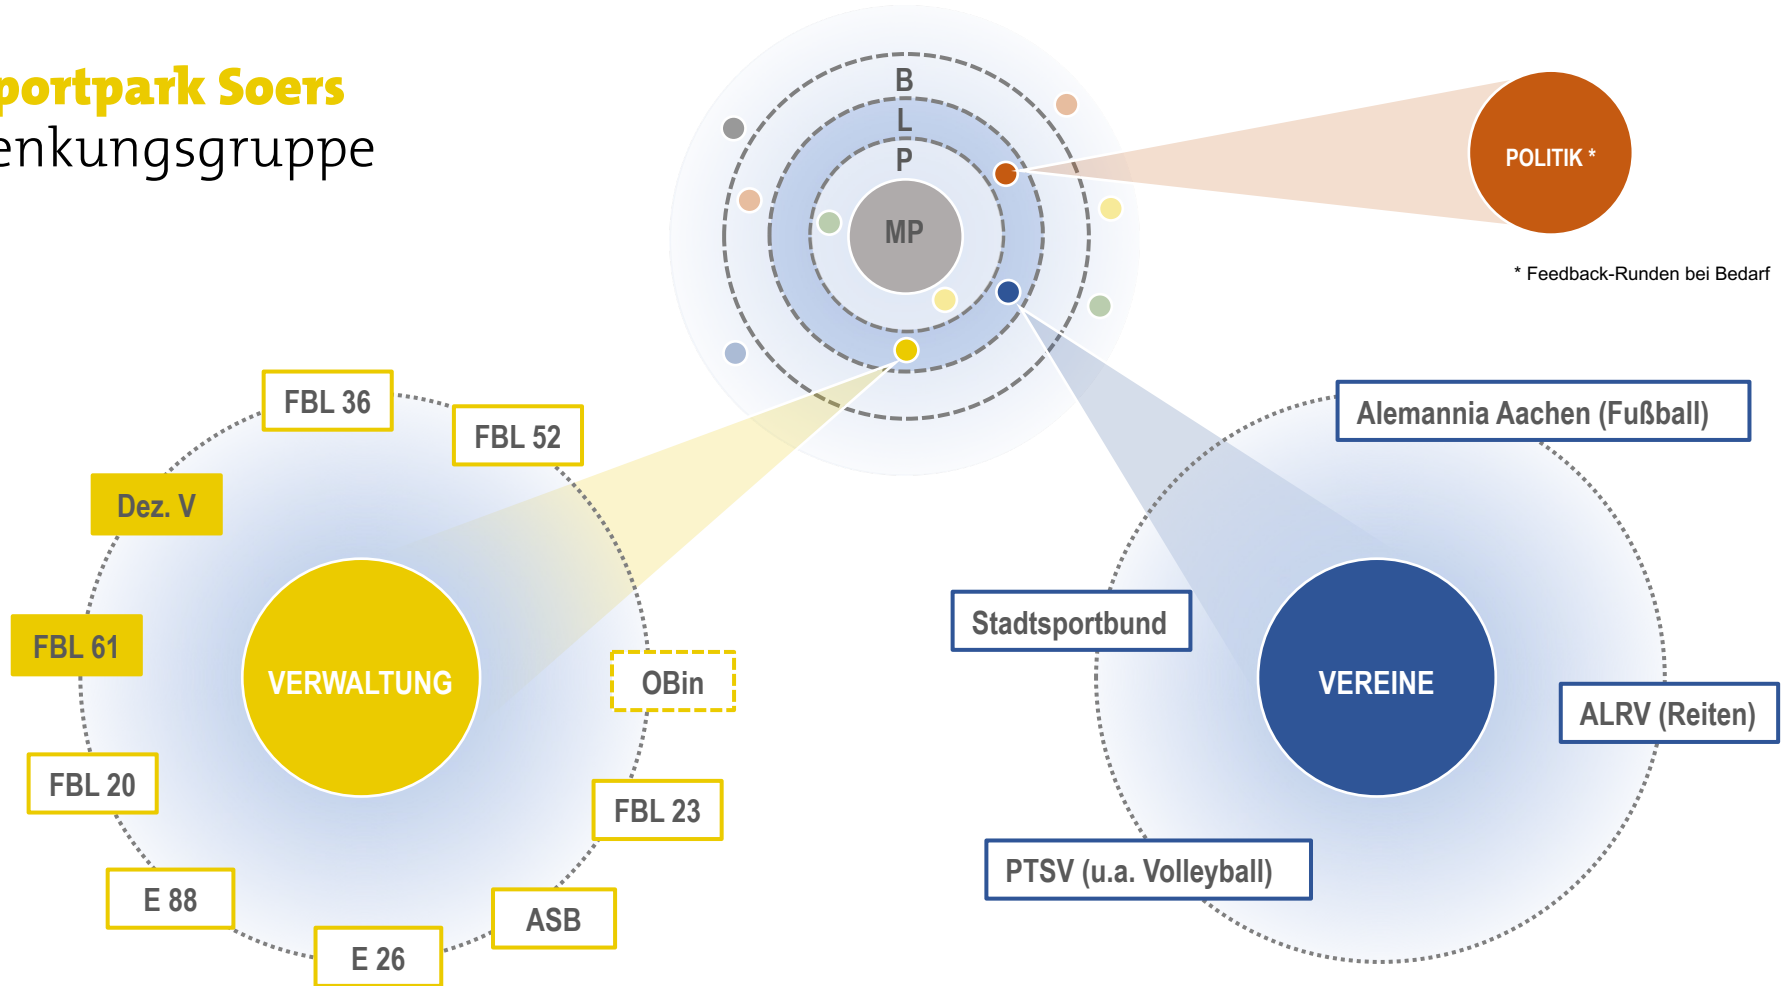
portpark Soers
enkungsgruppe

B
L
P
MP

POLITIK *

* Feedback-Runden bei Bedarf

FBL 36
FBL 52
Dez. V
FBL 61
VERWALTUNG
OBin
FBL 20
FBL 23
E 88
ASB
E 26

Alemannia Aachen (Fußball)
Stadtsportbund
VEREINE
ALRV (Reiten)
PTSV (u.a. Volleyball)